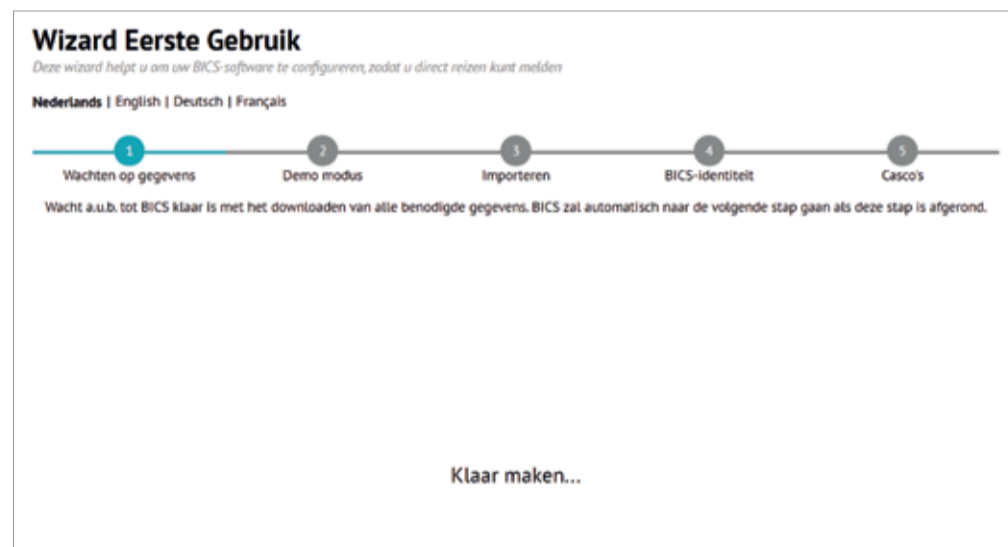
Wizard Eerste Gebruik

Deze wizard helpt u om uw BICS-software te configureren, zodat u direct reizen kunt melden

Nederlands | English | Deutsch | Français

1
Wachten op gegevens

2
Demo modus

3
Importeren

4
BICS-identiteit

5
Casco's

Wacht a.u.b. tot BICS klaar is met het downloaden van alle benodigde gegevens. BICS zal automatisch naar de volgende stap gaan als deze stap is afgerond.

Klaar maken...